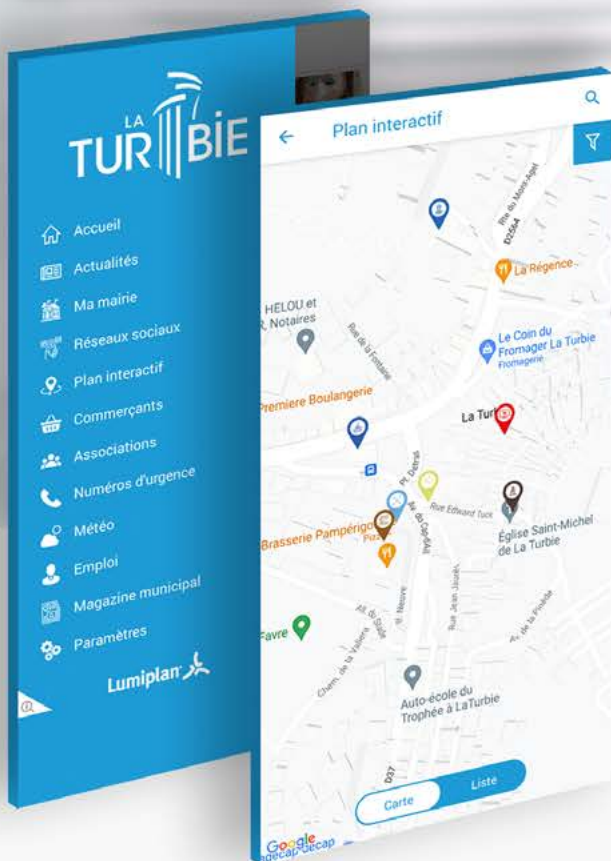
LA TURBIE

Accueil
Actualités
Ma mairie
Réseaux sociaux
Plan interactif
Commerçants
Associations
Numéros d'urgence
Météo
Emploi
Magazine municipal
Paramètres

Lumiplan

Plan interactif

Rte du Mont-Agel
D2564
La Régence
HELOU et
R, Notaires
Rue de la Fontaine
Le Coin du Fromager La Turbie
Fromagerie
Premiere Boulangerie
La Tur
Pl. Detras
Rue Edouard Tuck
Av. de Cap-d'Ail
Brasserie Pampérigo
Pizza
Église Saint-Michel de La Turbie
Rue Jean Jaurès
Av. de la Pinède
All. du Stade
Favre
Chem. de la Vallière
Bd. Mesnier
Auto-école du Trophée à LaTurbie
D37
Carte
Liste
Google